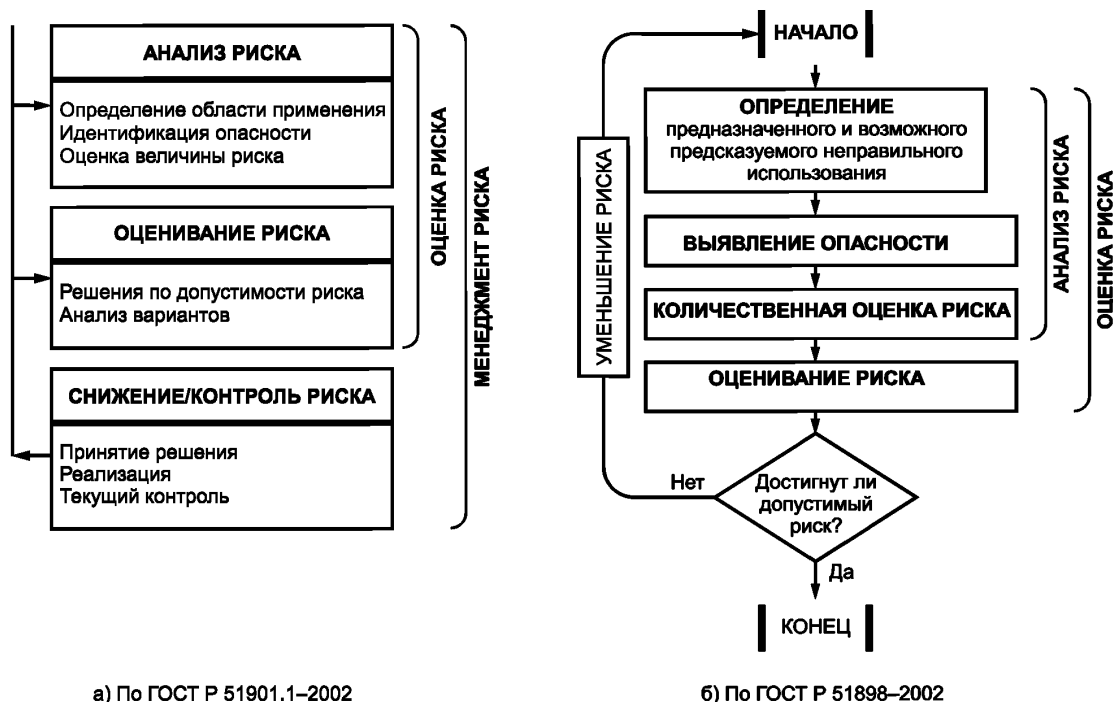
АНАЛИЗ РИСКА

Определение области применения
Идентификация опасности
Оценка величины риска

ОЦЕНИВАНИЕ РИСКА

Решения по допустимости риска
Анализ вариантов

СНИЖЕНИЕ/КОНТРОЛЬ РИСКА

Принятие решения
Реализация
Текущий контроль

ОЦЕНКА РИСКА

МЕНЕДЖМЕНТ РИСКА

а) По ГОСТ Р 51901.1–2002

НАЧАЛО

ОПРЕДЕЛЕНИЕ
предназначенного и возможного предсказуемого неправильного использования

ВЫЯВЛЕНИЕ ОПАСНОСТИ

КОЛИЧЕСТВЕННАЯ ОЦЕНКА РИСКА

ОЦЕНИВАНИЕ РИСКА

УМЕНЬШЕНИЕ РИСКА

Нет

Достигнут ли допустимый риск?

Да

КОНЕЦ

АНАЛИЗ РИСКА

ОЦЕНКА РИСКА

б) По ГОСТ Р 51898–2002